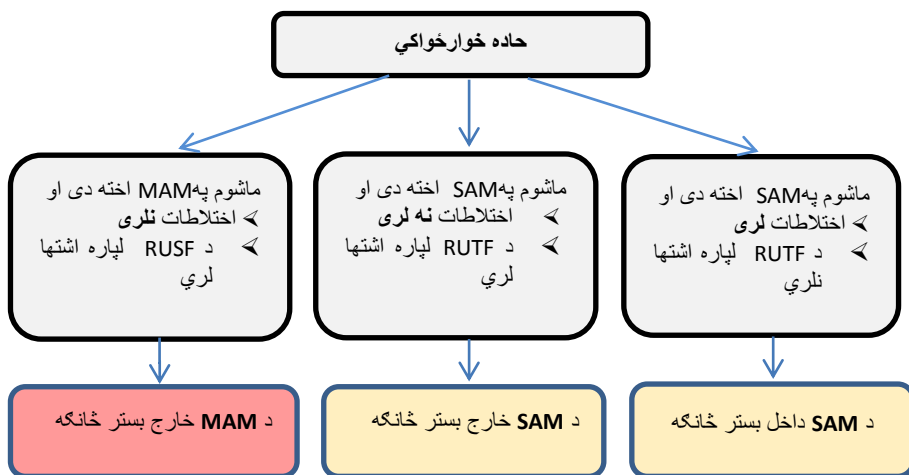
حاده خوارځواکي

ماشوم په SAM اخته دی او
اختلاطات لری
د RUTF لپاره اشتها نلري

ماشوم په SAM اخته دی او
اختلاطات نه لری
د RUTF لپاره اشتها لري

ماشوم په MAM اخته دی او
اختلاطات نلری
د RUSF لپاره اشتها لري

د SAM داخل بستر ځانګه

د SAM خارج بستر ځانګه

د MAM خارج بستر ځانګه